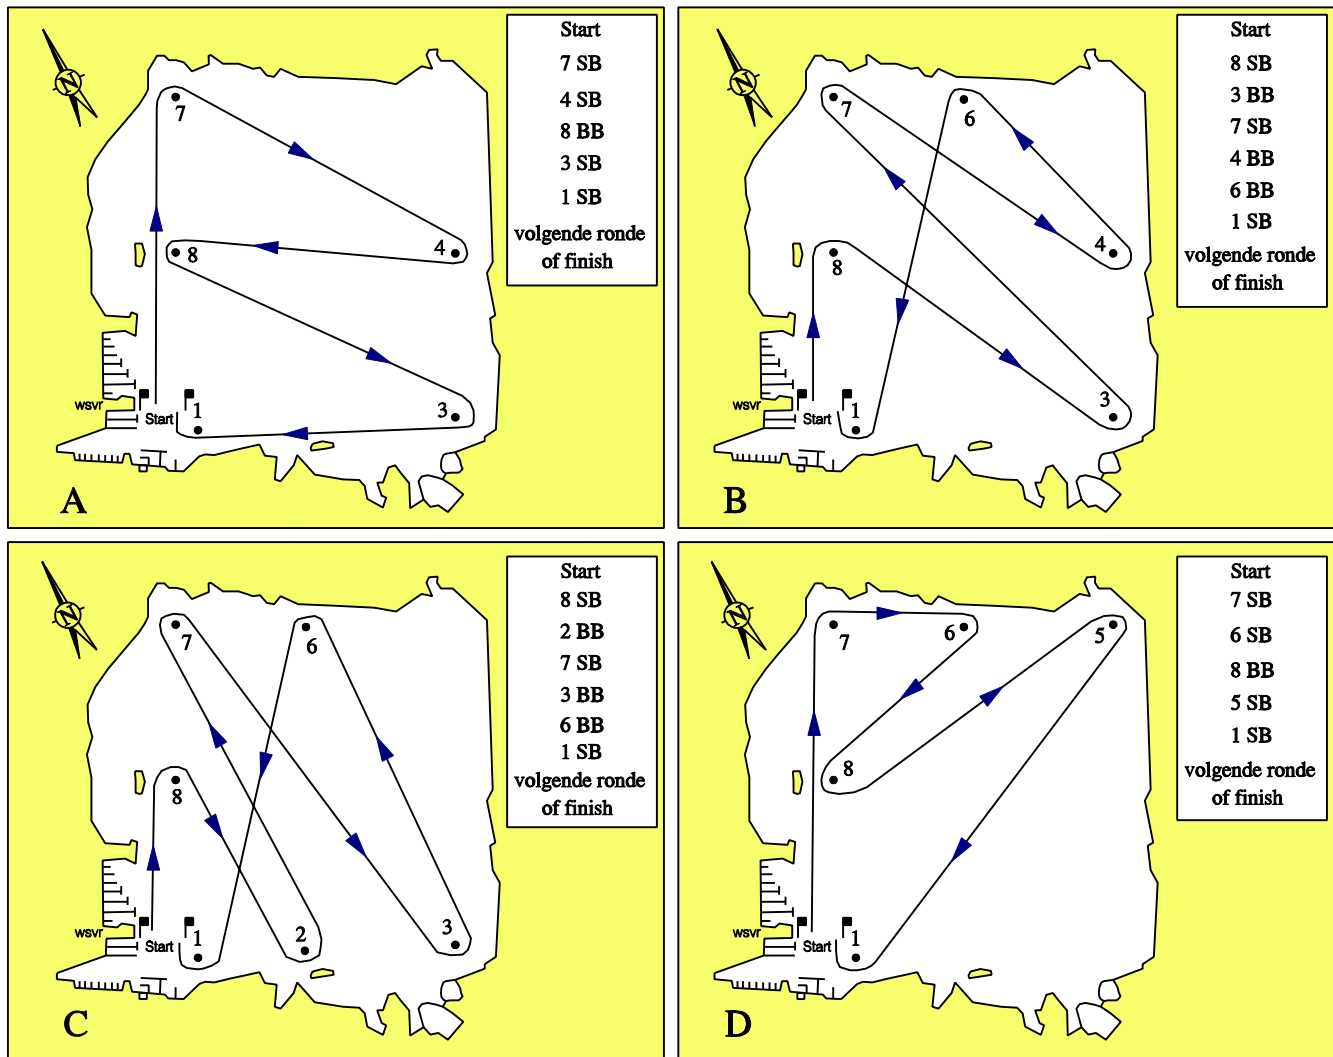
N
Start
7 SB
4 SB
8 BB
3 SB
1 SB
volgende ronde of finish

7
4
8
3
1
wsvr
Start
A

N
Start
8 SB
3 BB
7 SB
4 BB
6 BB
1 SB
volgende ronde of finish

7
6
4
8
3
1
wsvr
Start
B

N
Start
8 SB
2 BB
7 SB
3 BB
6 BB
1 SB
volgende ronde of finish

7
6
8
2
3
1
wsvr
Start
C

N
Start
7 SB
6 SB
8 BB
5 SB
1 SB
volgende ronde of finish

7
6
5
8
1
wsvr
Start
D